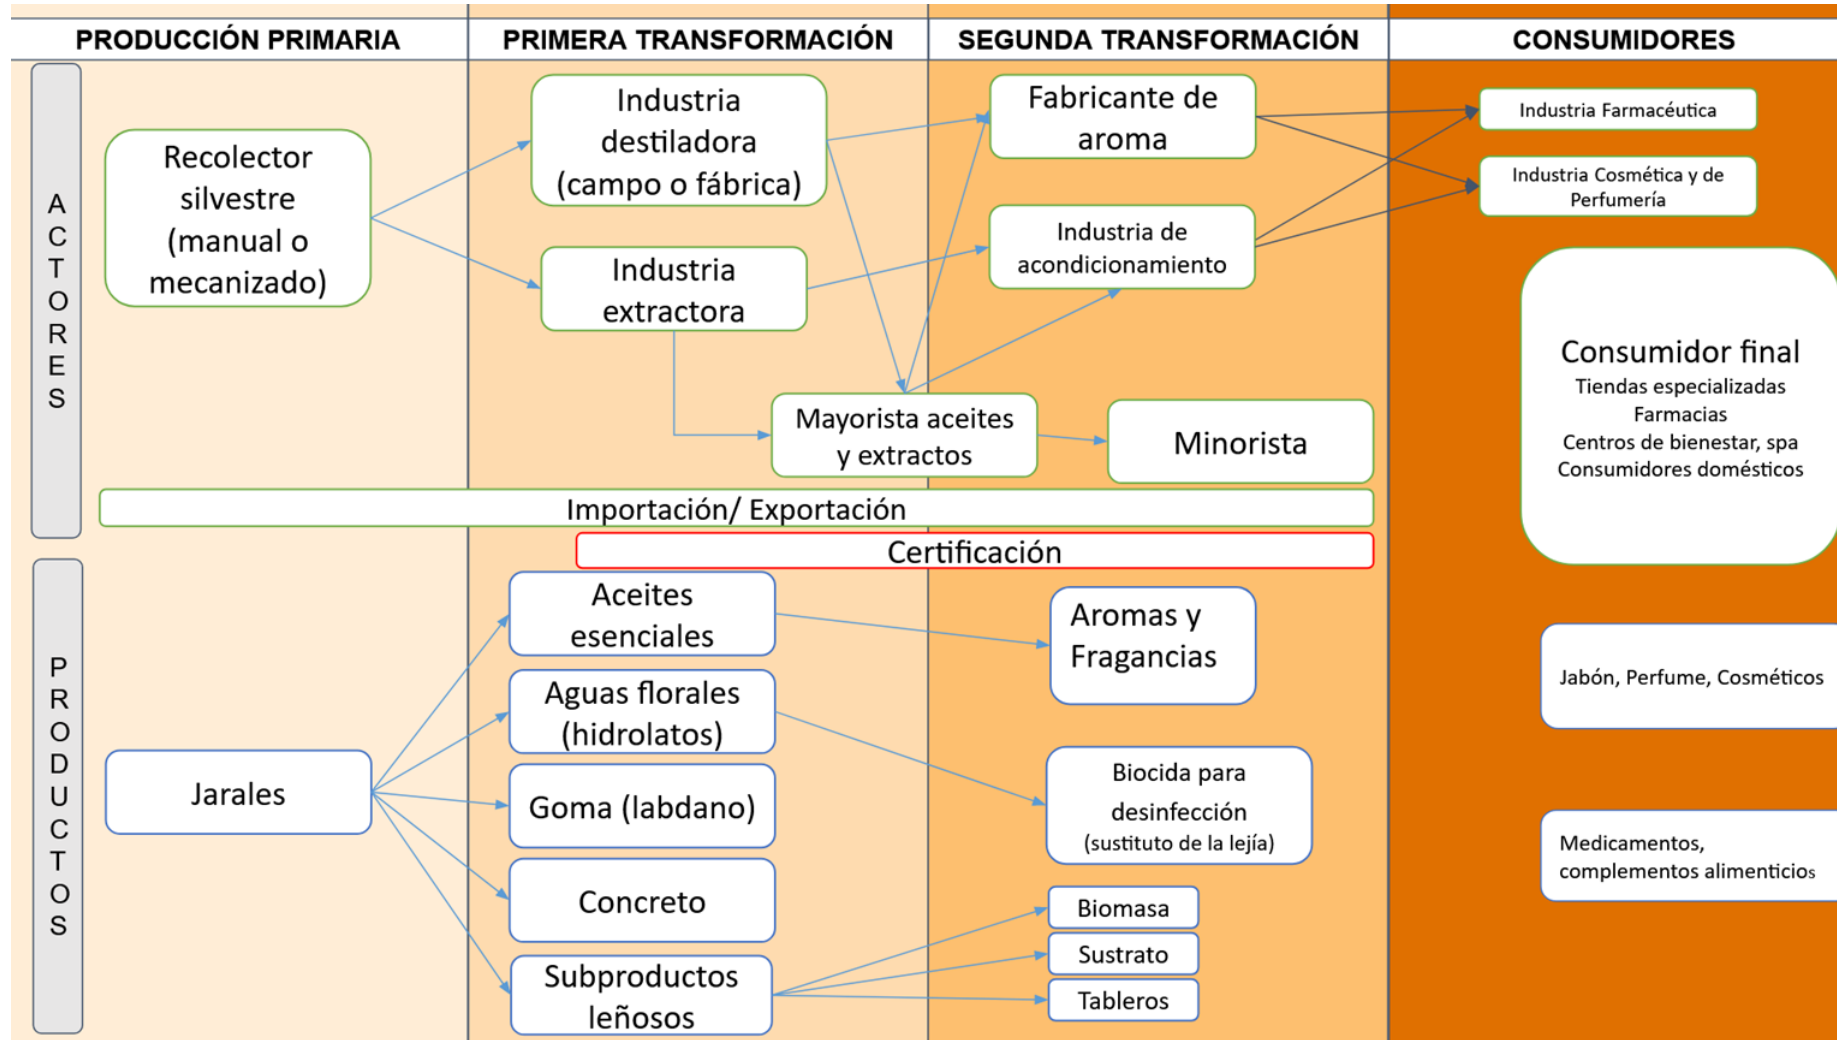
PRODUCCIÓN PRIMARIA

PRIMERA TRANSFORMACIÓN

SEGUNDA TRANSFORMACIÓN

CONSUMIDORES

ACTORES

Recolector silvestre (manual o mecanizado)

Industria destiladora (campo o fábrica)

Industria extractora

Fabricante de aroma

Industria de acondicionamiento

Mayorista aceites y extractos

Minorista

Industria Farmacéutica

Industria Cosmética y de Perfumería

Consumidor final
Tiendas especializadas
Farmacias
Centros de bienestar, spa
Consumidores domésticos

Importación/ Exportación

Certificación

PRODUCTOS

Jarales

Aceites esenciales

Aguas florales (hidrolatos)

Goma (labdano)

Concreto

Subproductos leñosos

Aromas y Fragancias

Biocida para desinfección (sustituto de la lejía)

Biomasa

Sustrato

Tableros

Jabón, Perfume, Cosméticos

Medicamentos, complementos alimenticios